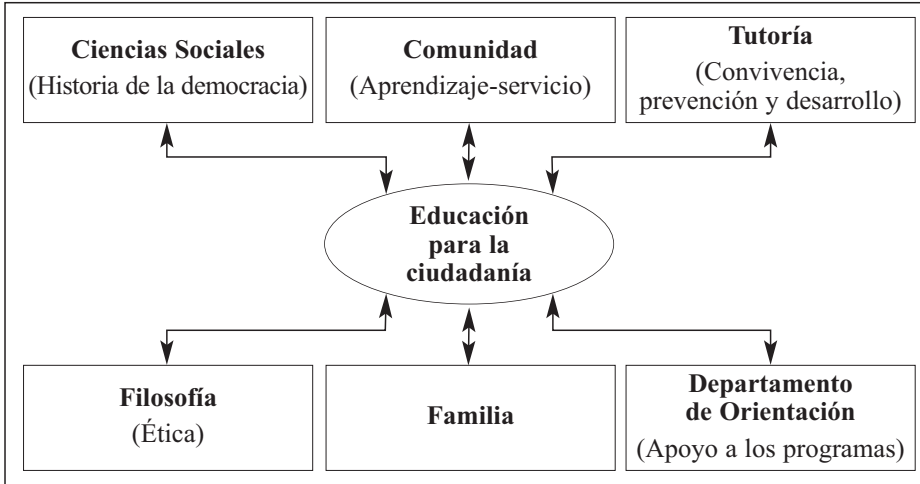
Ciencias Sociales
(Historia de la democracia)

Comunidad
(Aprendizaje-servicio)

Tutoría
(Convivencia, prevención y desarrollo)

Educación para la ciudadanía

Filosofía
(Ética)

Familia

Departamento de Orientación
(Apoyo a los programas)